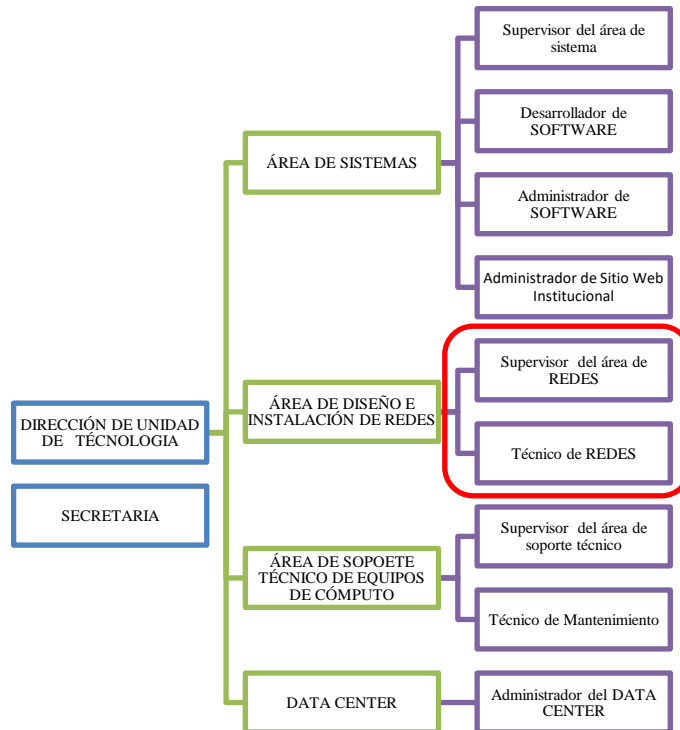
DIRECCIÓN DE UNIDAD DE TÉCNOLOGIA

SECRETARIA

ÁREA DE SISTEMAS

Supervisor del área de sistema

Desarrollador de SOFTWARE

Administrador de SOFTWARE

Administrador de Sitio Web Institucional

ÁREA DE DISEÑO E INSTALACIÓN DE REDES

Supervisor del área de REDES

Técnico de REDES

ÁREA DE SOPOETE TÉCNICO DE EQUIPOS DE CÓMPUTO

Supervisor del área de soporte técnico

Técnico de Mantenimiento

DATA CENTER

Administrador del DATA CENTER